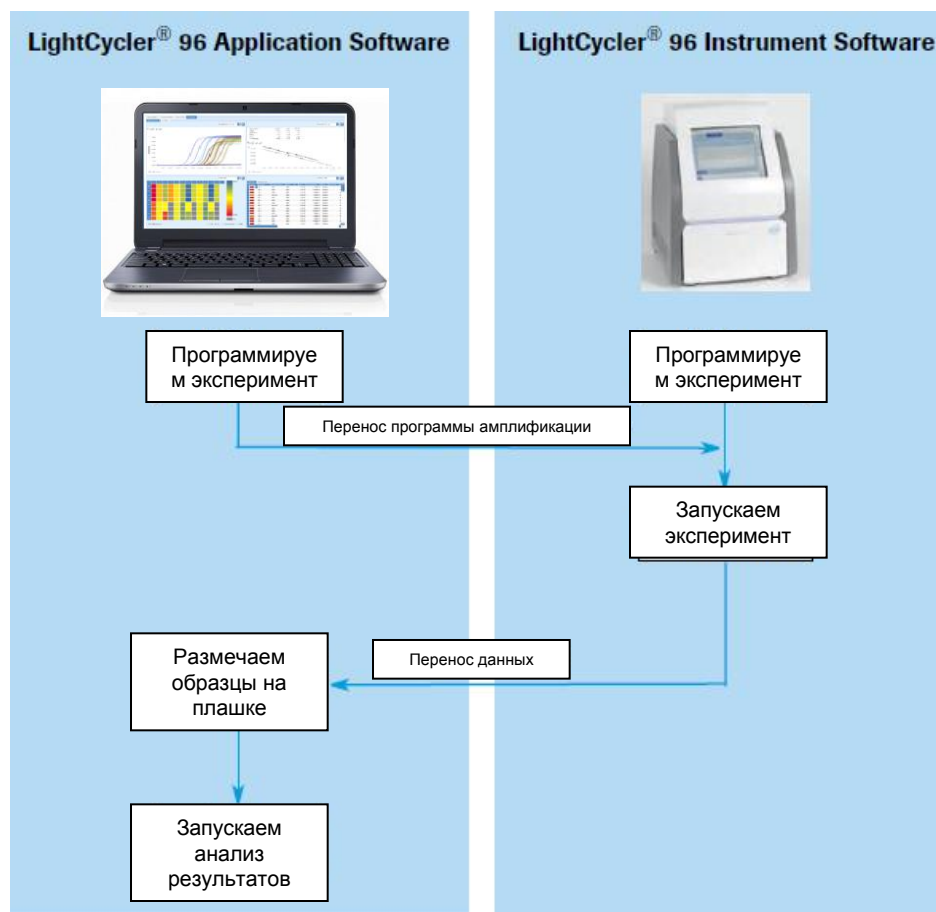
LightCycler® 96 Application Software

LightCycler® 96 Instrument Software

Программируем эксперимент

Программируем эксперимент

Перенос программы амплификации

Запускаем эксперимент

Размечаем образцы на плашке

Перенос данных

Запускаем анализ результатов